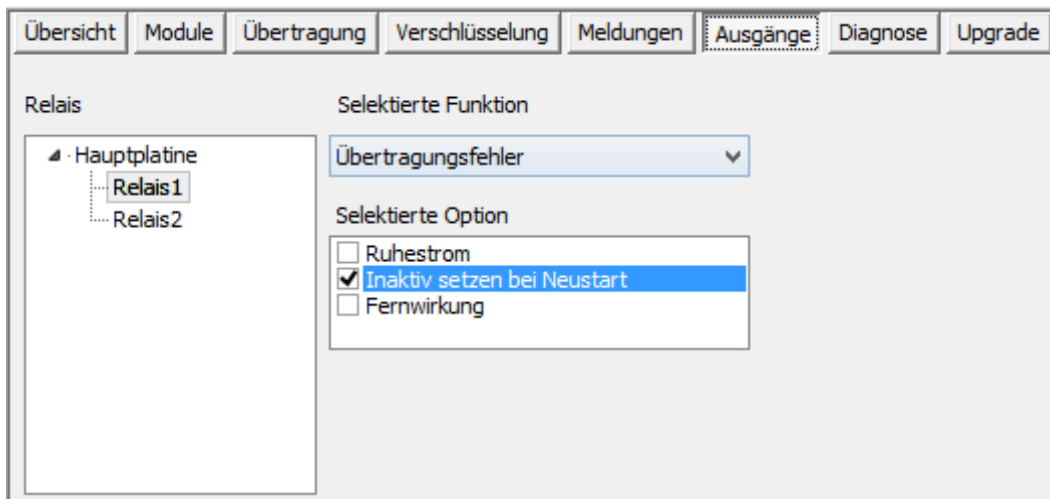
Übersicht Module Übertragung Verschlüsselung Meldungen Ausgänge Diagnose Upgrade

Relais

Hauptplatine
Relais1
Relais2

Selektierte Funktion

Übertragungsfehler

Selektierte Option

☐ Ruhestrom
☑ Inaktiv setzen bei Neustart
☐ Fernwirkung